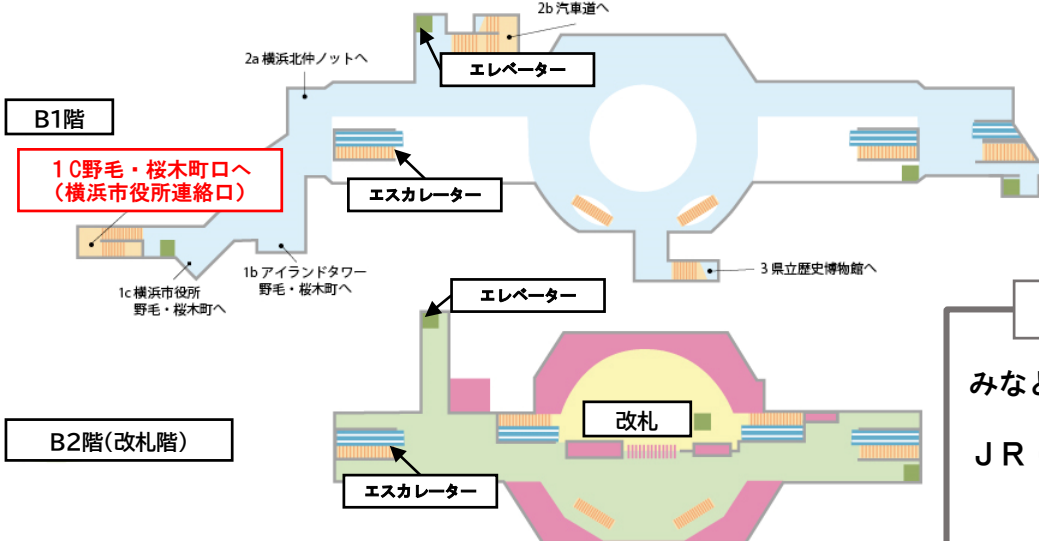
2b 汽車道へ

2a 横浜北仲ノットへ

エレベーター

B1階

１C野毛・桜木町口へ
（横浜市役所連絡口）

エスカレーター

1c 横浜市役所
野毛・桜木町へ

1b アイランドタワー
野毛・桜木町へ

3 県立歴史博物館へ

エレベーター

みなと

B2階(改札階)

改札

ＪＲ

エスカレーター